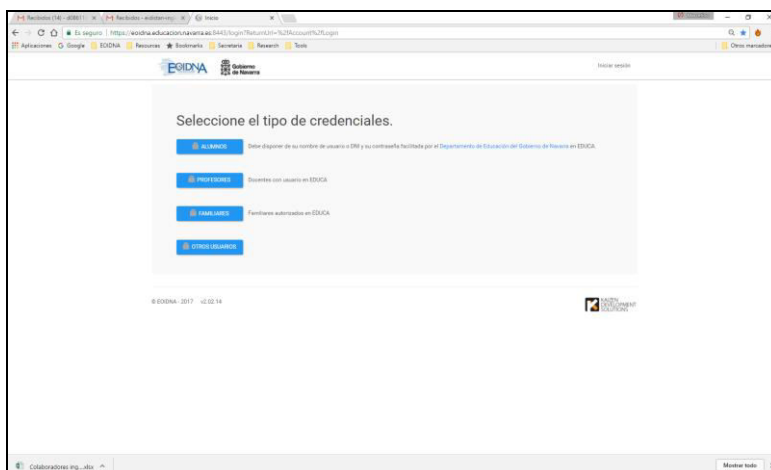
Recibidos (14) - a08611 × | Recibidos - ecidna×  | Inicio ×

Es seguro | https://ecidna.educacion.navarra.es:8443/login?ReturnUrl=%2fAccount%2fLogin

Aplicaciones  Google  EDIDNA  Resources  Bookmarks  Secretaria  Research  Tools  Otros marcadores

EDIDNA  Gobierno de Navarra

Iniciar sesión

Seleccione el tipo de credenciales.

ALUMNOS  Debe disponer de su nombre de usuario o DNI y su contraseña facilitada por el Departamento de Educación del Gobierno de Navarra en EDUCA

PROFESORES  Docentes con usuario en EDUCA

FAMILIARES  Familiares autorizados en EDUCA

OTROS USUARIOS

© EDIDNA - 2017 - v2.02.14

KAUPH DEVELOPMENT SOLUTIONS

Colaboradores ing....xlsx

Mostrar todo